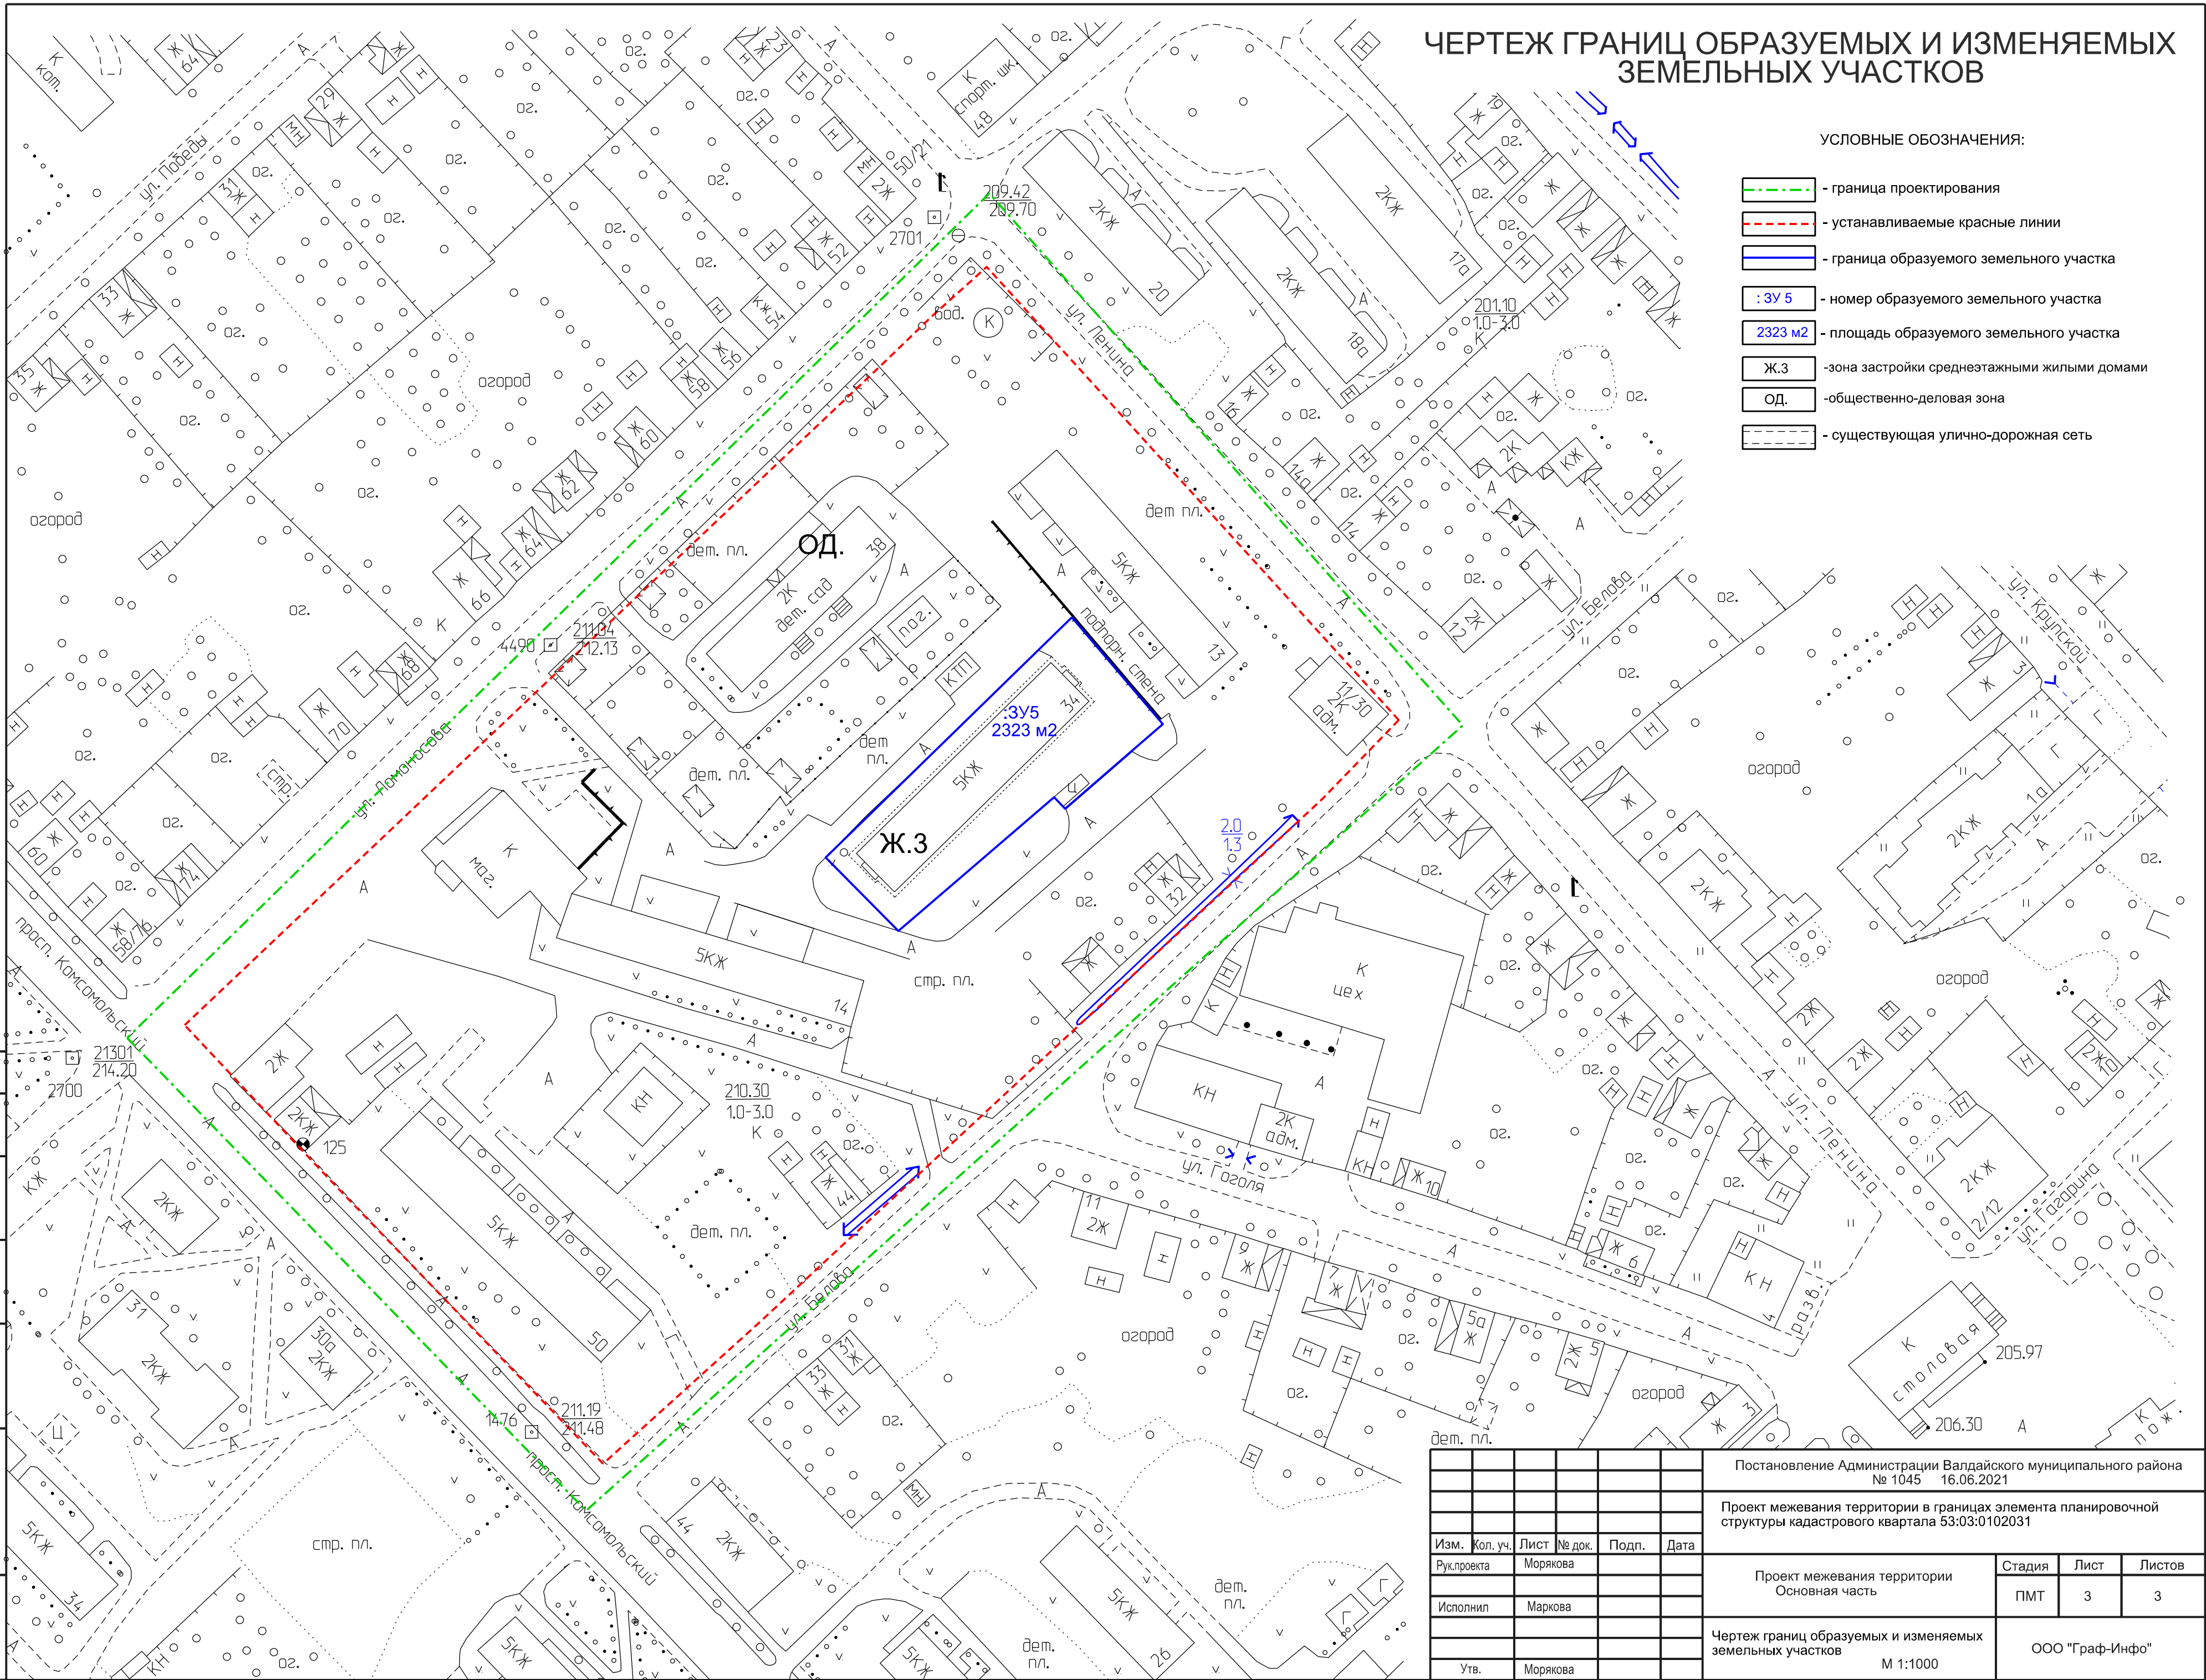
ЧЕРТЕЖ ГРАНИЦ ОБРАЗУЕМЫХ И ИЗМЕНЯЕМЫХ ЗЕМЕЛЬНЫХ УЧАСТКОВ

УСЛОВНЫЕ ОБОЗНАЧЕНИЯ:

- граница проектирования
- устанавливаемые красные линии
- граница образуемого земельного участка
: ЗУ 5 - номер образуемого земельного участка
2323 м2 - площадь образуемого земельного участка
Ж.3 -зона застройки среднеэтажными жилыми домами
ОД. -общественно-деловая зона
- существующая улично-дорожная сеть

ОД.
:ЗУ5
2323 м2
Ж.3

ул. Победы
ул. Ломоносова
ул. Ленина
ул. Белова
ул. Гоголя
ул. Крупской
ул. Гагарина
просп. Комсомольский

209.42
209.70
2701
211.04
212.13
4490
21301
214.20
2700
125
211.19
211.48
1476
201.10
1.0-3.0
210.30
1.0-3.0
2.0
1.3
205.97
206.30

дет. пл.
дет. сад
стр. пл.
огород
подпорн. стена
КТП
маг.
цех
адм.
столовая
пож.

| | | | | | |
|---|---|---|---|---|---|
| Изм. | Кол. уч. | Лист | № док. | Подп. | Дата |
| Рук.проекта | | Морякова | | | |
| Исполнил | | Маркова | | | |
| Утв. | | Морякова | | | |

Постановление Администрации Валдайского муниципального района № 1045 16.06.2021

Проект межевания территории в границах элемента планировочной структуры кадастрового квартала 53:03:0102031

Проект межевания территории Основная часть

| Стадия | Лист | Листов |
|---|---|---|
| ПМТ | 3 | 3 |

Чертеж границ образуемых и изменяемых земельных участков
М 1:1000

ООО "Граф-Инфо"